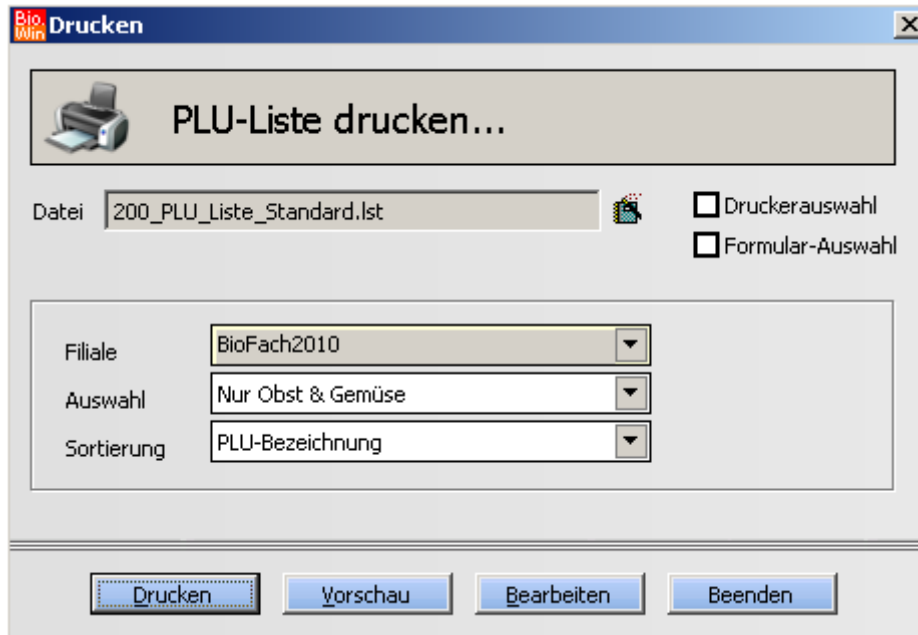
Bio Win Drucken

PLU-Liste drucken...

Datei 200_PLU_Liste_Standard.lst

Druckerauswahl
Formular-Auswahl

Filiale BioFach2010
Auswahl Nur Obst & Gemüse
Sortierung PLU-Bezeichnung

Drucken Vorschau Bearbeiten Beenden